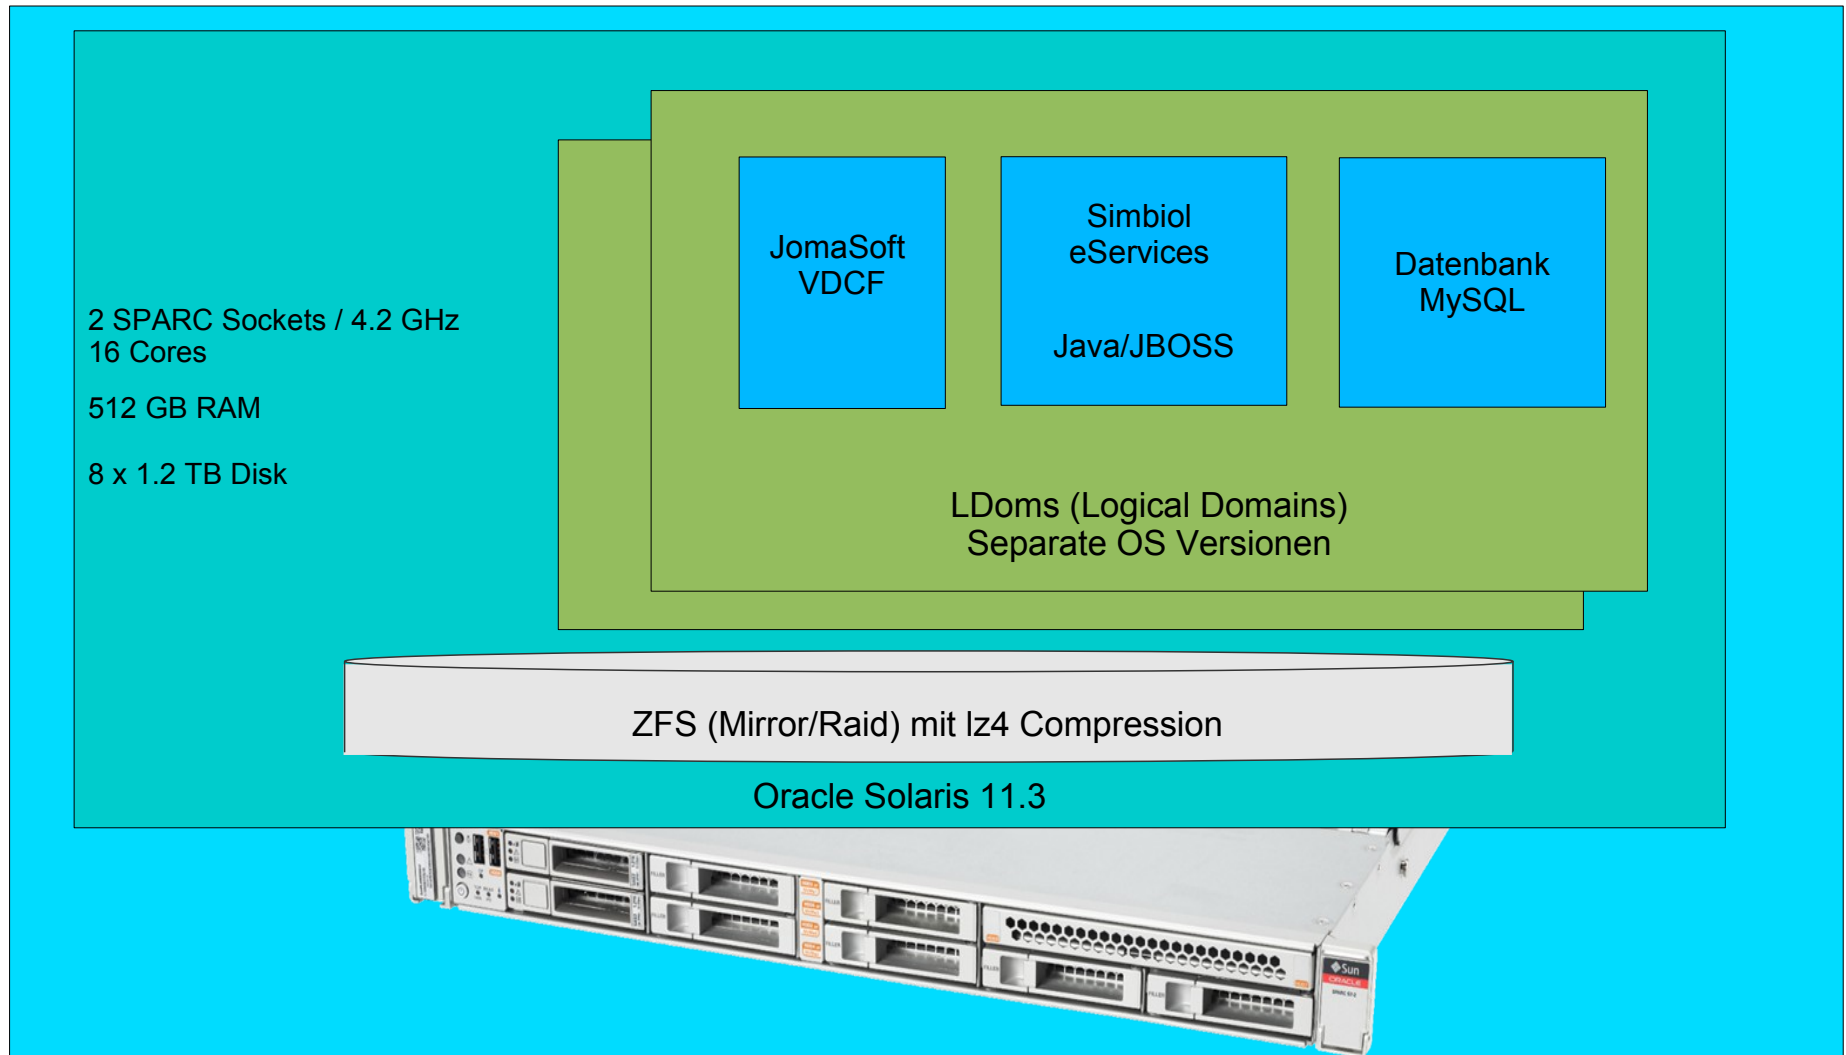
2 SPARC Sockets / 4.2 GHz
16 Cores

512 GB RAM

8 x 1.2 TB Disk

JomaSoft
VDCF

Simbiol
eServices

Java/JBOSS

Datenbank
MySQL

LDoms (Logical Domains)
Separate OS Versionen

ZFS (Mirror/Raid) mit lz4 Compression

Oracle Solaris 11.3

Sun
ORACLE